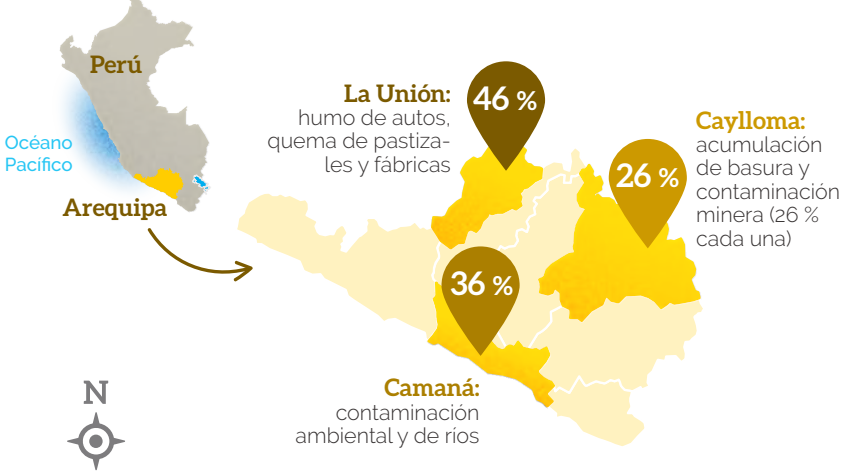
Perú

Océano Pacífico

Arequipa

La Unión:
humo de autos, quema de pastizales y fábricas

46 %

Caylloma:
acumulación de basura y contaminación minera (26 % cada una)

26 %

36 %

Camaná:
contaminación ambiental y de ríos

N